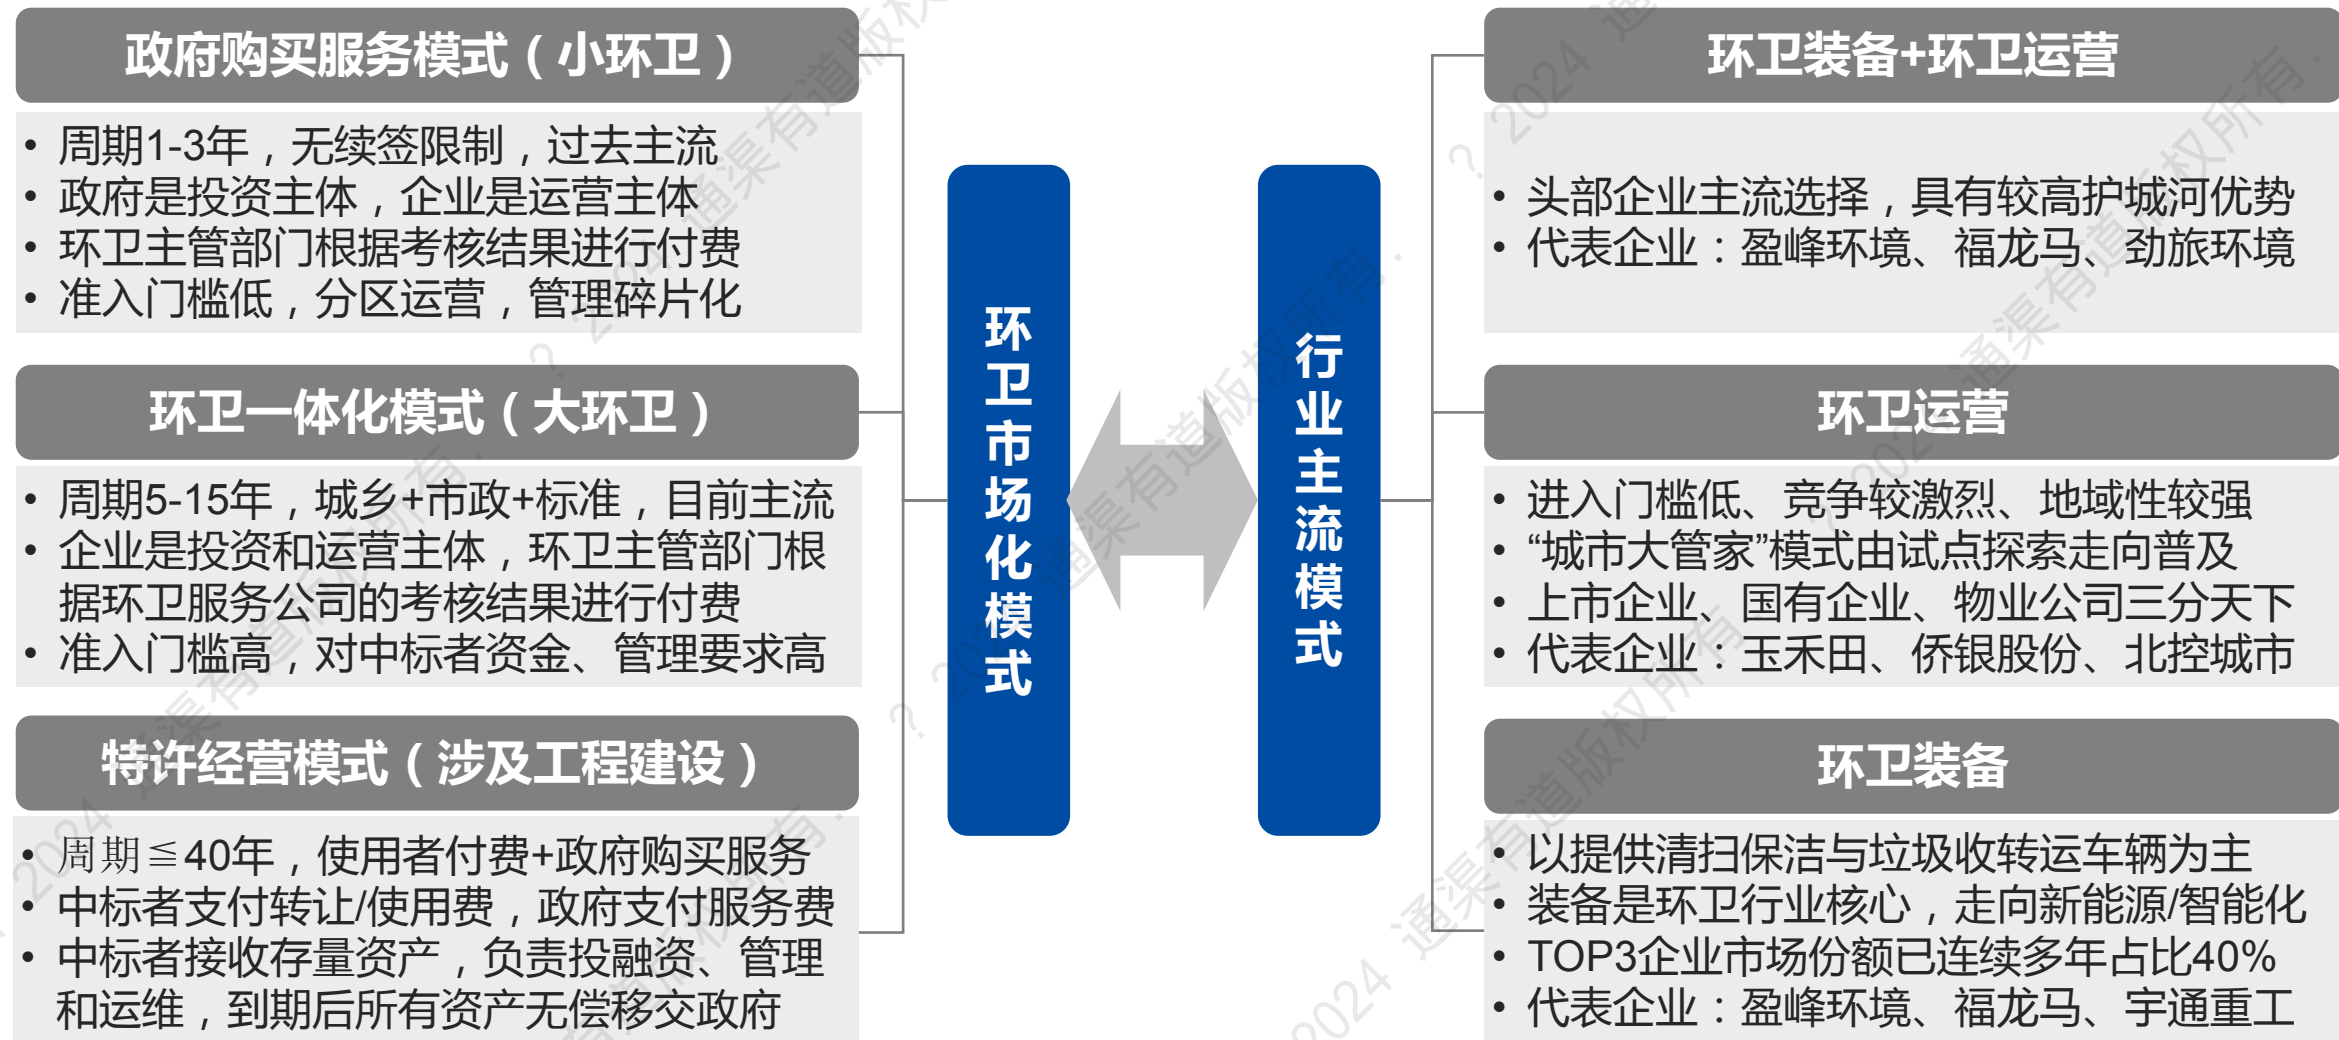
政府购买服务模式（小环卫）

• 周期1-3年，无续签限制，过去主流
• 政府是投资主体，企业是运营主体
• 环卫主管部门根据考核结果进行付费
• 准入门槛低，分区运营，管理碎片化

环卫一体化模式（大环卫）

• 周期5-15年，城乡+市政+标准，目前主流
• 企业是投资和运营主体，环卫主管部门根据环卫服务公司的考核结果进行付费
• 准入门槛高，对中标者资金、管理要求高

特许经营模式（涉及工程建设）

• 周期≦40年，使用者付费+政府购买服务
• 中标者支付转让/使用费，政府支付服务费
• 中标者接收存量资产，负责投融资、管理和运维，到期后所有资产无偿移交政府

环卫市场化模式

行业主流模式

环卫装备+环卫运营

• 头部企业主流选择，具有较高护城河优势
• 代表企业：盈峰环境、福龙马、劲旅环境

环卫运营

• 进入门槛低、竞争较激烈、地域性较强
• “城市大管家”模式由试点探索走向普及
• 上市企业、国有企业、物业公司三分天下
• 代表企业：玉禾田、侨银股份、北控城市

环卫装备

• 以提供清扫保洁与垃圾收转运车辆为主
• 装备是环卫行业核心，走向新能源/智能化
• TOP3企业市场份额已连续多年占比40%
• 代表企业：盈峰环境、福龙马、宇通重工

2024 通渠有道版权所有